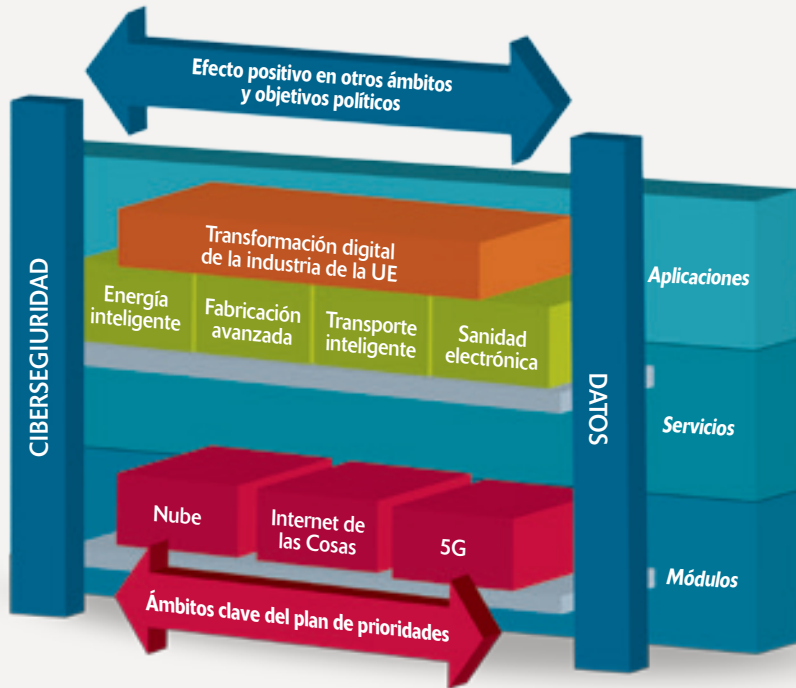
Efecto positivo en otros ámbitos y objetivos políticos

CIBERSEGIURIDAD

Transformación digital de la industria de la UE

Energía inteligente

Fabricación avanzada

Transporte inteligente

Sanidad electrónica

DATOS

Aplicaciones

Servicios

Nube

Internet de las Cosas

5G

Módulos

Ámbitos clave del plan de prioridades